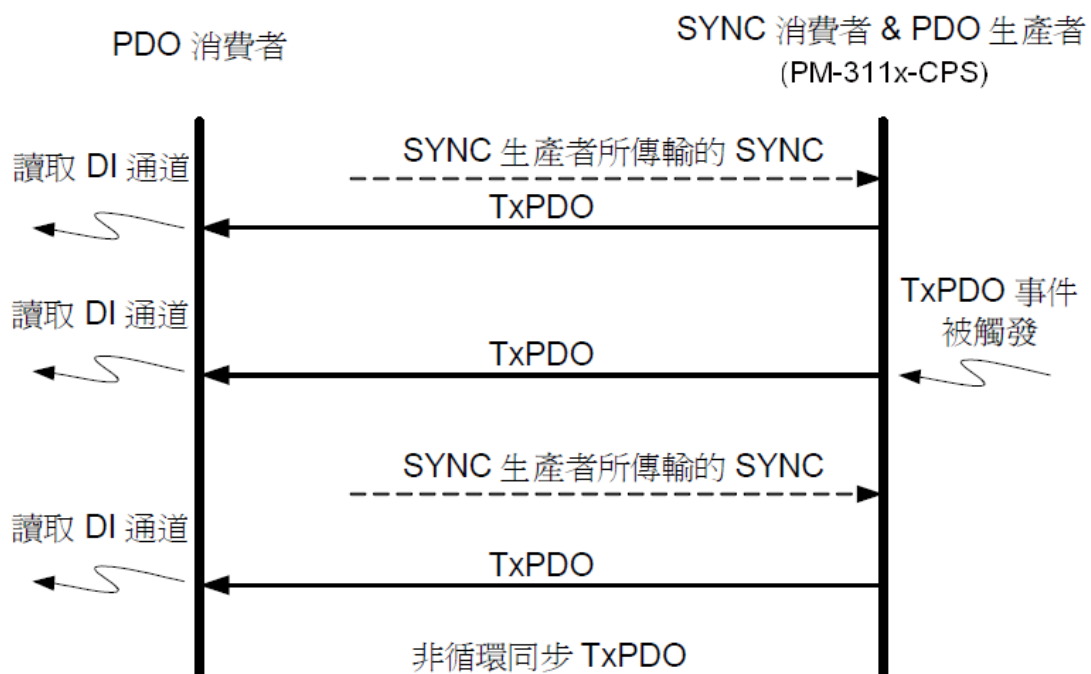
PDO 消費者

SYNC 消費者 & PDO 生產者
(PM-311x-CPS)

讀取 DI 通道

SYNC 生產者所傳輸的 SYNC

TxPDO

讀取 DI 通道

TxPDO 事件被觸發

TxPDO

SYNC 生產者所傳輸的 SYNC

讀取 DI 通道

TxPDO

非循環同步 TxPDO